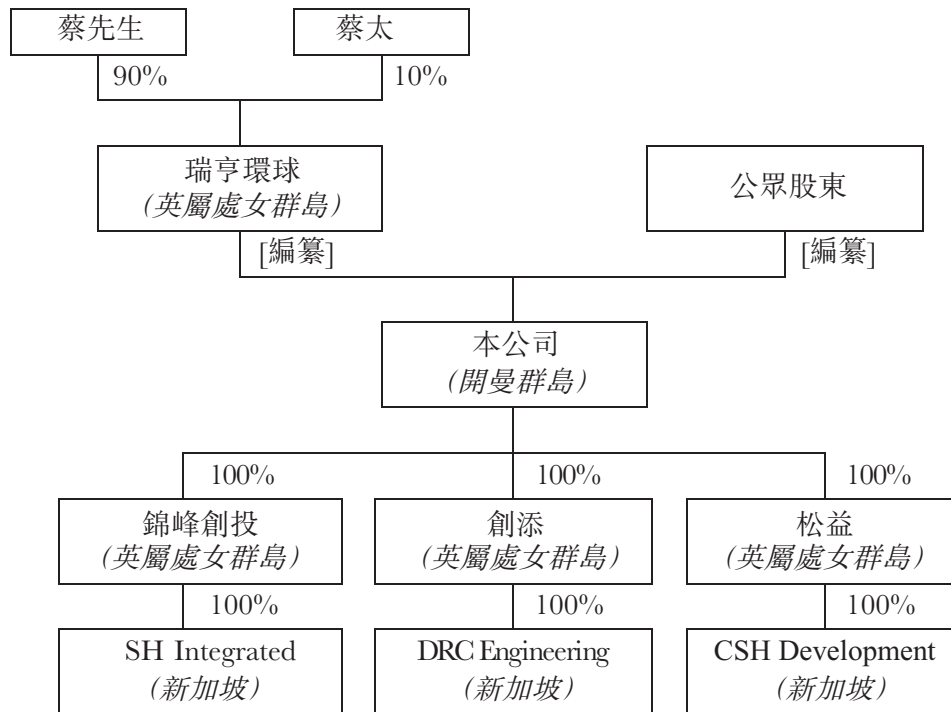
蔡先生

蔡太

90%

10%

瑞亨環球
(英屬處女群島)

公眾股東

[編纂]

[編纂]

本公司
(開曼群島)

100%

100%

100%

錦峰創投
(英屬處女群島)

創添
(英屬處女群島)

松益
(英屬處女群島)

100%

100%

100%

SH Integrated
(新加坡)

DRC Engineering
(新加坡)

CSH Development
(新加坡)